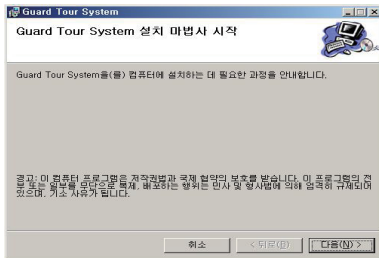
Guard Tour System

Guard Tour System 설치 마법사 시작

Guard Tour System을(를) 컴퓨터에 설치하는 데 필요한 과정을 안내합니다.

경고: 이 컴퓨터 프로그램은 저작권법과 국제 협약의 보호를 받습니다. 이 프로그램의 전부 또는 일부를 무단으로 복제, 배포하는 행위는 민사 및 형사법에 의해 엄격히 규제되어 있으며, 기소 사유가 됩니다.

취소 < 뒤로(B) 다음(N) >